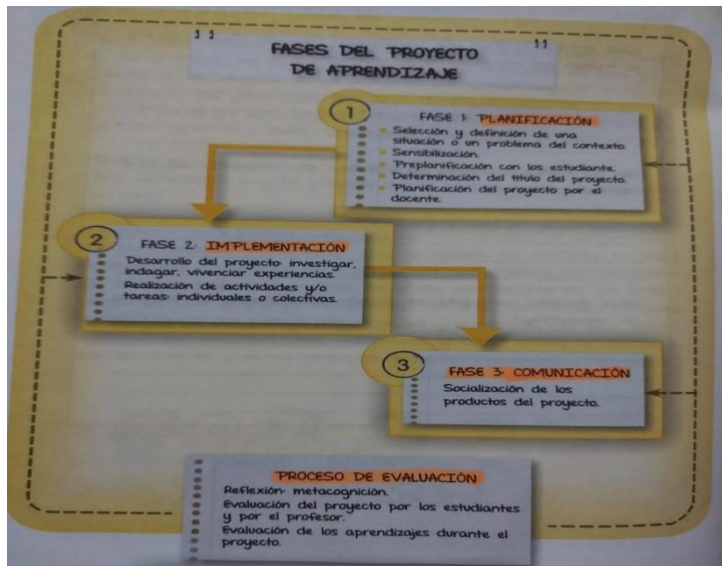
FASES DEL PROYECTO DE APRENDIZAJE

1
FASE 1: PLANIFICACIÓN
Selección y definición de una situación o un problema del contexto.
Sensibilización.
Preplanificación con los estudiante.
Determinación del título del proyecto.
Planificación del proyecto por el docente.

2
FASE 2: IMPLEMENTACIÓN
Desarrollo del proyecto: investigar, indagar, vivenciar experiencias.
Realización de actividades y/o tareas: individuales o colectivas.

3
FASE 3: COMUNICACIÓN
Socialización de los productos del proyecto.

PROCESO DE EVALUACIÓN
Reflexión: metacognición.
Evaluación del proyecto por los estudiantes y por el profesor.
Evaluación de los aprendizajes durante el proyecto.